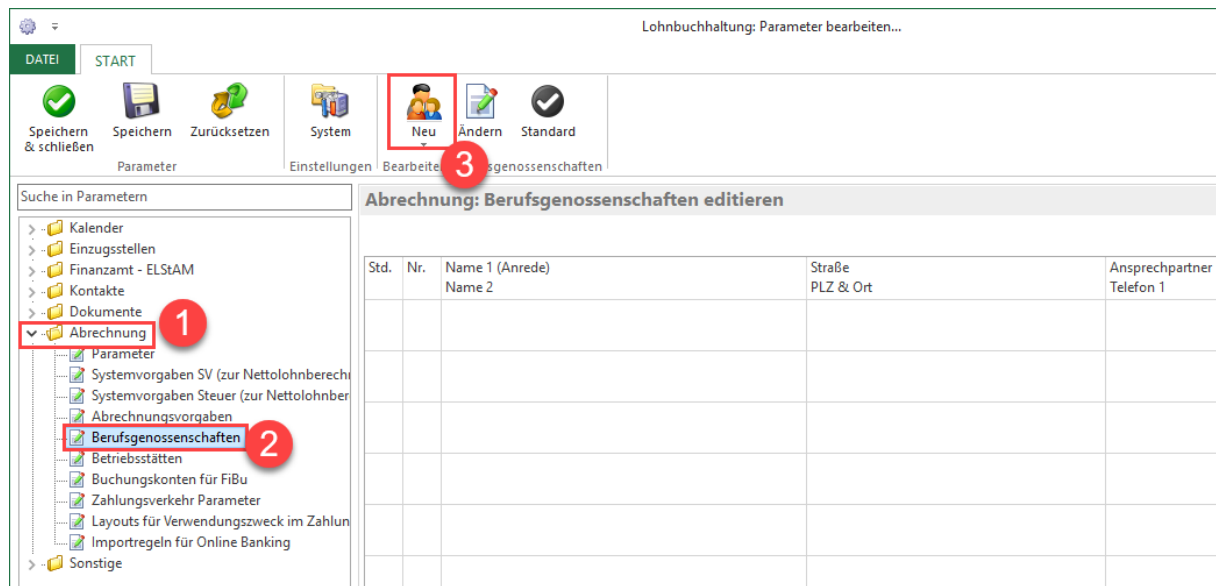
Lohnbuchhaltung: Parameter bearbeiten...

DATEI START

Speichern & schließen Speichern Zurücksetzen
Parameter

System
Einstellungen

Neu Ändern Standard
Bearbeite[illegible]genossenschaften

3

Suche in Parametern

Kalender
Einzugsstellen
Finanzamt - ELStAM
Kontakte
Dokumente
Abrechnung
1
Parameter
Systemvorgaben SV (zur Nettolohnberechn
Systemvorgaben Steuer (zur Nettolohnber
Abrechnungsvorgaben
Berufsgenossenschaften
2
Betriebsstätten
Buchungskonten für FiBu
Zahlungsverkehr Parameter
Layouts für Verwendungszweck im Zahlun
Importregeln für Online Banking
Sonstige

Abrechnung: Berufsgenossenschaften editieren

| Std. | Nr. | Name 1 (Anrede) Name 2 | Straße PLZ & Ort | Ansprechpartner Telefon 1 |
|---|---|---|---|---|